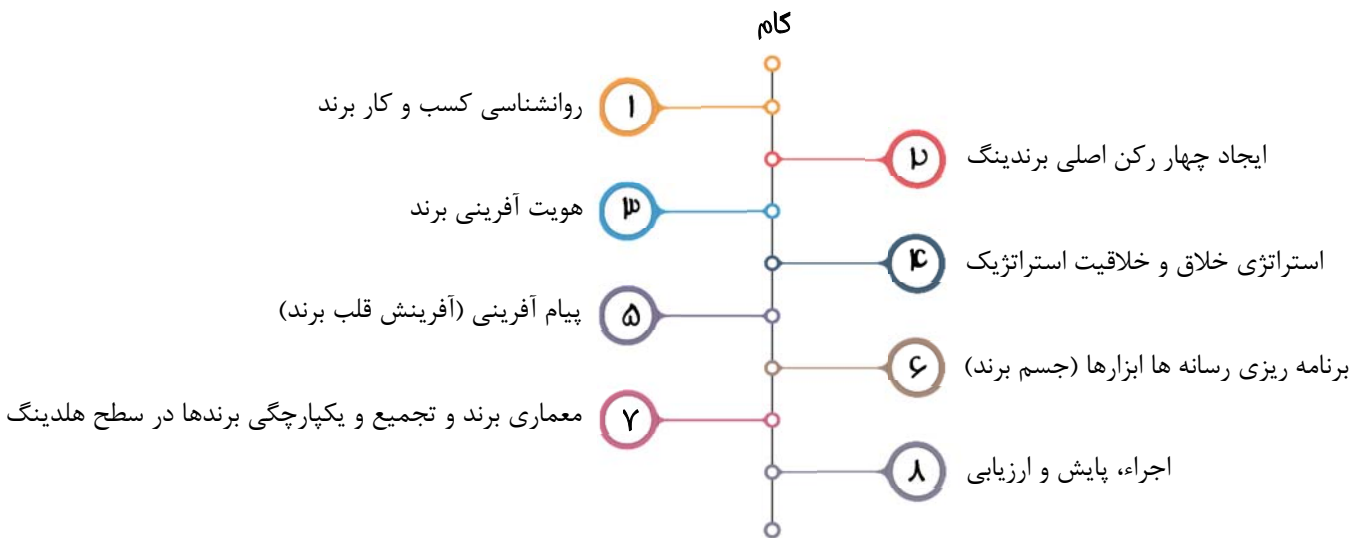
گام

۱ روانشناسی کسب و کار برند

۲ ایجاد چهار رکن اصلی برندینگ

۳ هویت آفرینی برند

۴ استراتژی خلاق و خلاقیت استراتژیک

۵ پیام آفرینی (آفرینش قلب برند)

۶ برنامه ریزی رسانه ها ابزارها (جسم برند)

۷ معماری برند و تجمیع و یکپارچگی برندها در سطح هلدینگ

۸ اجراء، پایش و ارزیابی